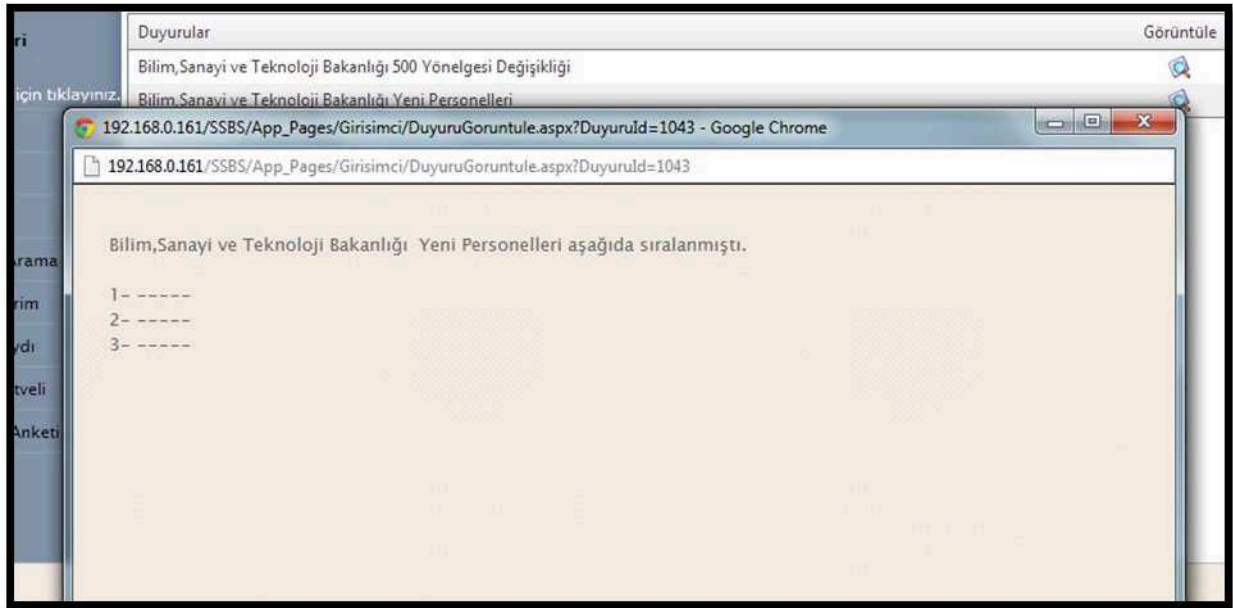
ri

için tıklayınız.

rama

rim

ydı

tveli

Anketi

| Duyurular | Görüntüle |
|---|---|
| Bilim,Sanayi ve Teknoloji Bakanlığı 500 Yönelgesi Değişikliği | |
| Bilim,Sanayi ve Teknoloji Bakanlığı Yeni Personelleri | |

192.168.0.161/SSBS/App_Pages/Girisimci/DuyuruGoruntule.aspx?DuyuruId=1043 - Google Chrome

192.168.0.161/SSBS/App_Pages/Girisimci/DuyuruGoruntule.aspx?DuyuruId=1043

Bilim,Sanayi ve Teknoloji Bakanlığı Yeni Personelleri aşağıda sıralanmıştı.

1- -----
2- -----
3- -----